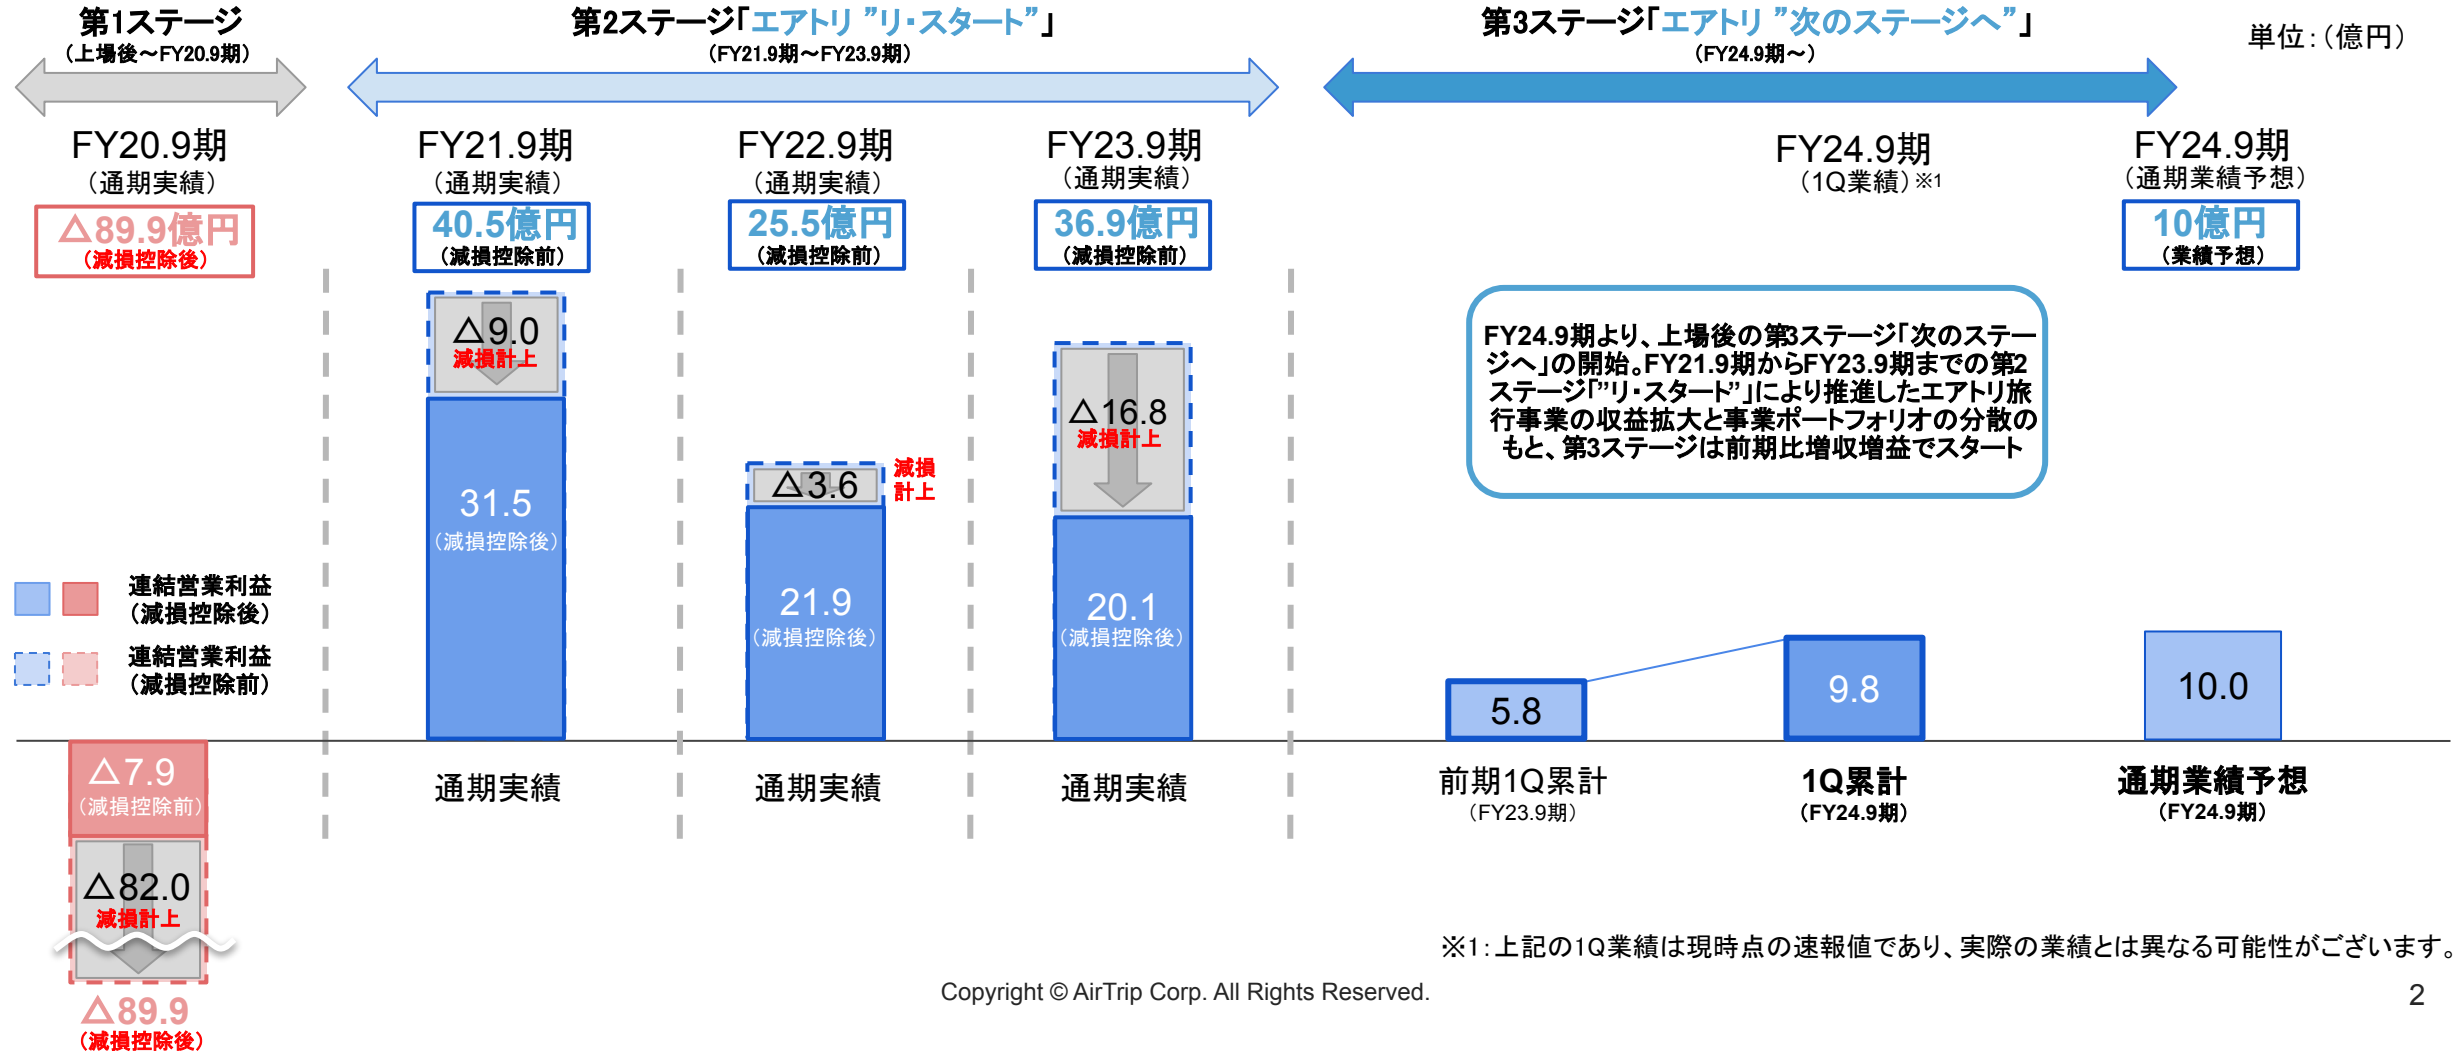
第1ステージ
（上場後～FY20.9期）

第2ステージ「エアトリ ”リ・スタート”」
（FY21.9期～FY23.9期）

第3ステージ「エアトリ ”次のステージへ”」
（FY24.9期～）

単位：（億円）

FY20.9期
（通期実績）
△89.9億円
（減損控除後）

FY21.9期
（通期実績）
40.5億円
（減損控除前）

FY22.9期
（通期実績）
25.5億円
（減損控除前）

FY23.9期
（通期実績）
36.9億円
（減損控除前）

FY24.9期
（1Q業績）※1

FY24.9期
（通期業績予想）
10億円
（業績予想）

△9.0
減損計上

31.5
（減損控除後）

△3.6
減損計上

21.9
（減損控除後）

△16.8
減損計上

20.1
（減損控除後）

FY24.9期より、上場後の第3ステージ「次のステージへ」の開始。FY21.9期からFY23.9期までの第2ステージ「”リ・スタート”」により推進したエアトリ旅行事業の収益拡大と事業ポートフォリオの分散のもと、第3ステージは前期比増収増益でスタート

連結営業利益
（減損控除後）
連結営業利益
（減損控除前）

5.8
9.8
10.0

△7.9
（減損控除前）
△82.0
減損計上
△89.9
（減損控除後）

通期実績
通期実績
通期実績

前期1Q累計
（FY23.9期）
1Q累計
（FY24.9期）
通期業績予想
（FY24.9期）

※1：上記の1Q業績は現時点の速報値であり、実際の業績とは異なる可能性がございます。

Copyright © AirTrip Corp. All Rights Reserved.

2